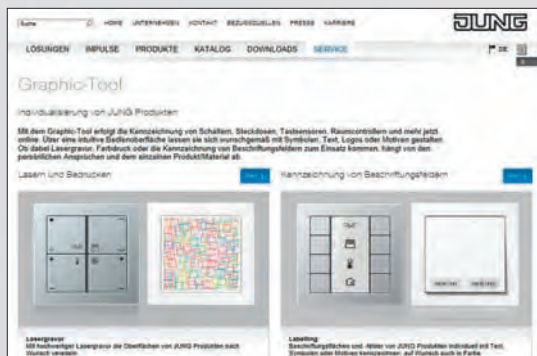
Suche HOME UNTERNEHMEN KONTAKT BEZUGSQUELLEN PRESSE KARRIERE

JUNG

LÖSUNGEN IMPULSE PRODUKTE KATALOG DOWNLOADS SERVICE

DE

Graphic-Tool

Individualisierung von JUNG Produkten

Mit dem Graphic-Tool erfolgt die Kennzeichnung von Schaltern, Steckdosen, Tastsensoren, Raumcontrollern und mehr jetzt online. Über eine intuitive Bedienoberfläche lassen sie sich wunschgemäß mit Symbolen, Text, Logos oder Motiven gestalten. Ob dabei Lasergravur, Farbdruck oder die Kennzeichnung von Beschriftungsfeldern zum Einsatz kommen, hängt von den persönlichen Ansprüchen und dem einzelnen Produkt/Material ab.

Lasern und Bedrucken

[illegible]

Kennzeichnung von Beschriftungsfeldern

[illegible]

Lasergravur
Mit hochwertiger Lasergravur die Oberflächen von JUNG Produkten nach Wunsch veredeln

Labelling
Beschriftungsflächen und -felder von JUNG Produkten individuell mit Text, Symbolen oder Motiven kennzeichnen, auf Wunsch auch in Farbe